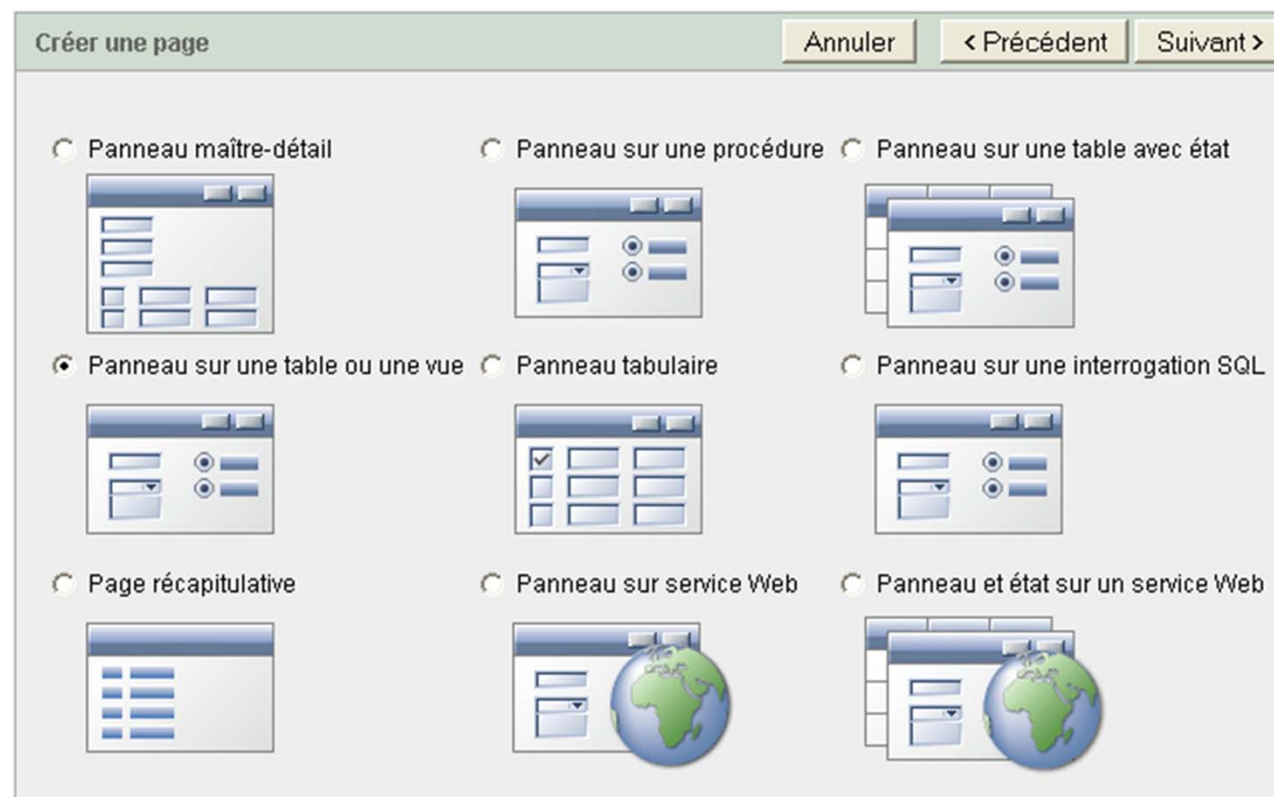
Créer une page

Annuler

< Précédent

Suivant >

Panneau maître-détail

Panneau sur une procédure

Panneau sur une table avec état

Panneau sur une table ou une vue

Panneau tabulaire

Panneau sur une interrogation SQL

Page récapitulative

Panneau sur service Web

Panneau et état sur un service Web